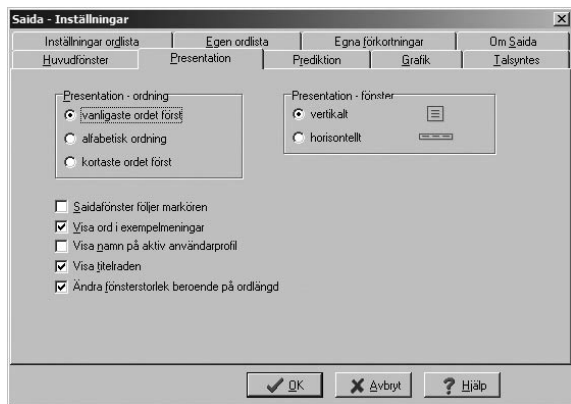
Saida - Inställningar

Inställningar ordlista | Egen ordlista | Egna förkortningar | Om Saida
Huvudfönster | Presentation | Prediktion | Grafik | Talsyntes

Presentation - ordning
vanligaste ordet först
alfabetisk ordning
kortaste ordet först

Presentation - fönster
vertikalt
horisontellt

Saidafönster följer markören
Visa ord i exempelmeningar
Visa namn på aktiv användarprofil
Visa titelraden
Ändra fönsterstorlek beroende på ordlängd

OK
Avbryt
Hjälp